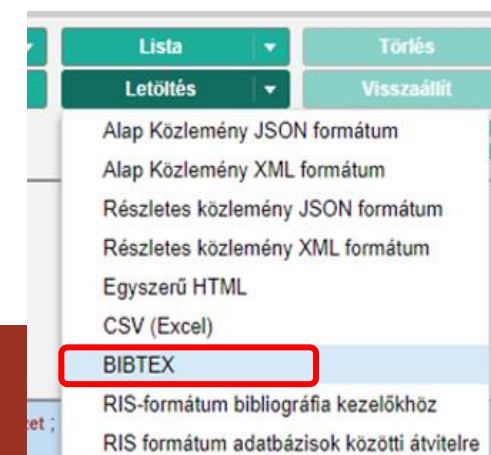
Lista
Törlés
Letöltés
Visszaállít
Alap Közlemény JSON formátum
Alap Közlemény XML formátum
Részletes közlemény JSON formátum
Részletes közlemény XML formátum
Egyszerű HTML
CSV (Excel)
BIBTEX
RIS-formátum bibliográfia kezelőkhöz
RIS formátum adatbázisok közötti átvitelre
zet ;